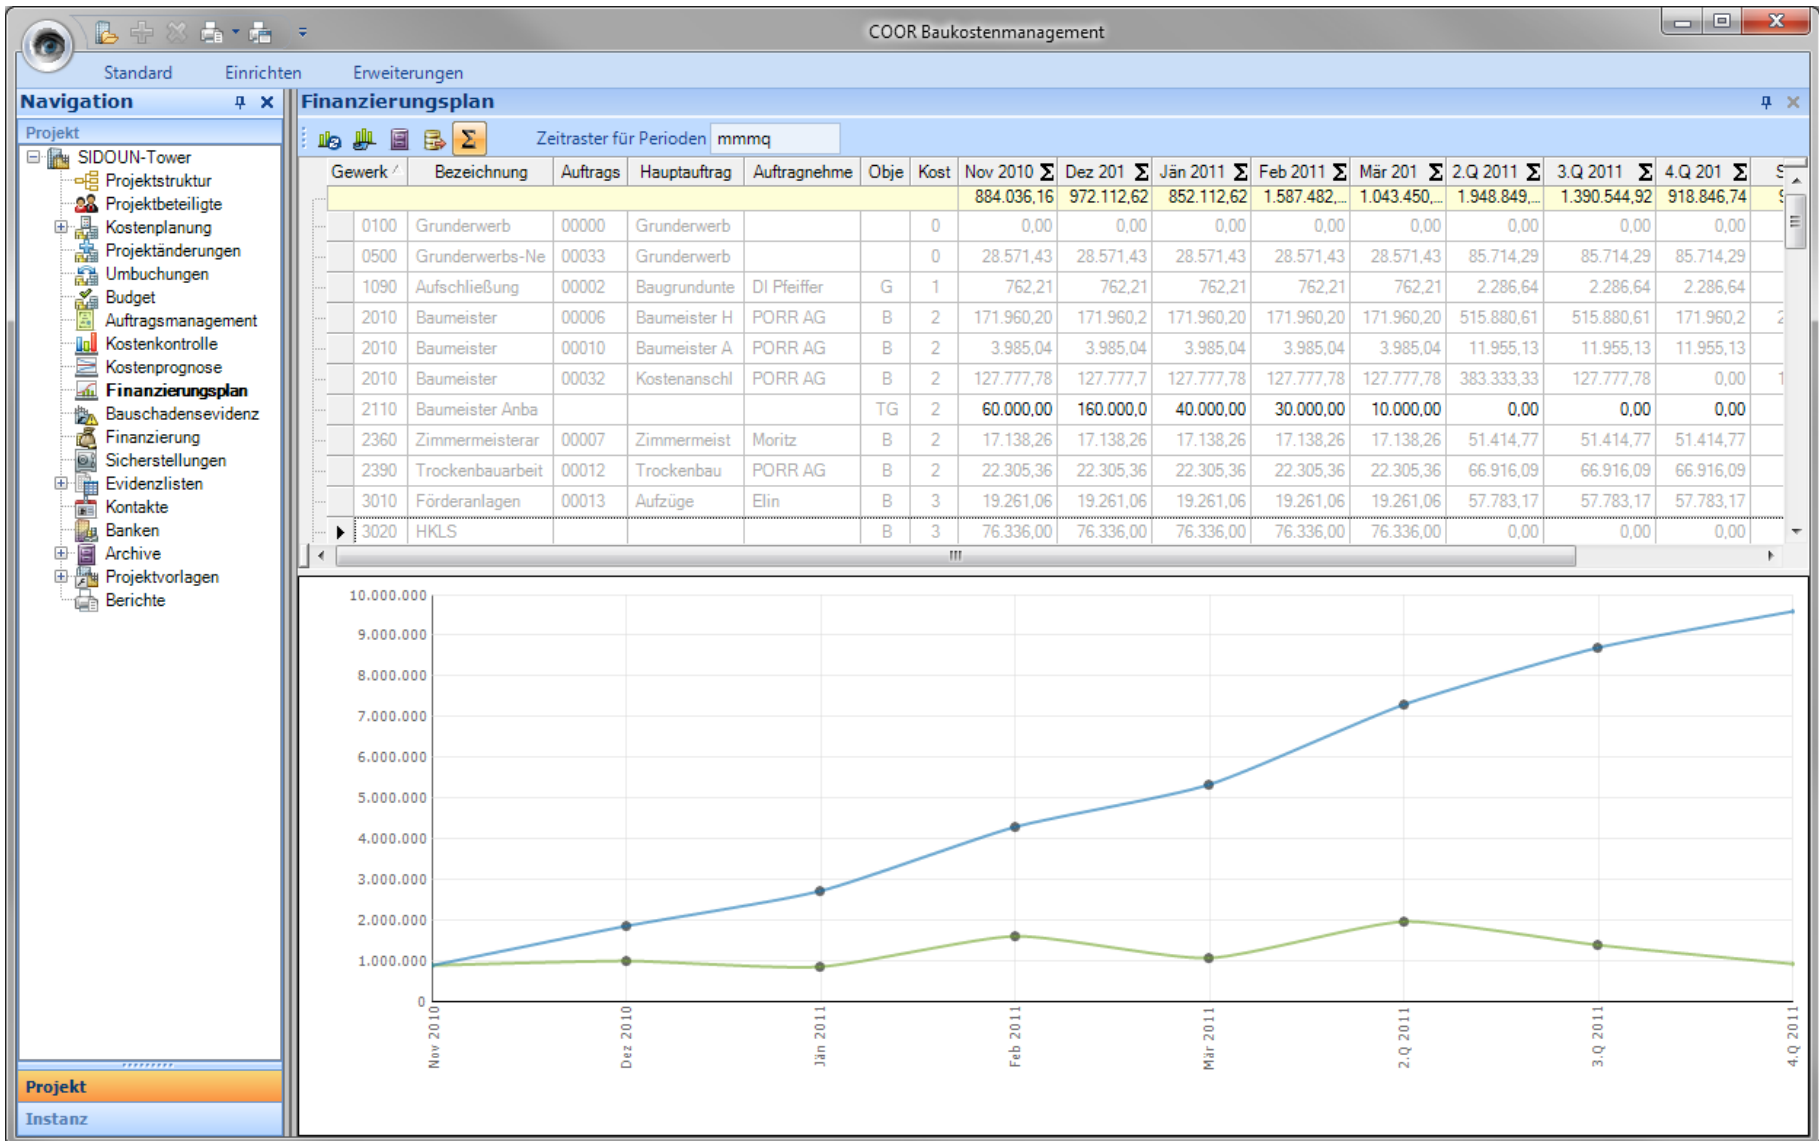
COOR Baukostenmanagement

Standard Einrichten Erweiterungen

Navigation

Projekt

SIDOUN-Tower
Projektstruktur
Projektbeteiligte
Kostenplanung
Projektänderungen
Umbuchungen
Budget
Auftragsmanagement
Kostenkontrolle
Kostenprognose
Finanzierungsplan
Bauschadensevidenz
Finanzierung
Sicherstellungen
Evidenzlisten
Kontakte
Banken
Archive
Projektvorlagen
Berichte

Projekt
Instanz

Finanzierungsplan

Zeitraster für Perioden mmmq

| Gewerk | Bezeichnung | Auftrags | Hauptauftrag | Auftragnehme | Obje | Kost | Nov 2010 Σ | Dez 201 Σ | Jän 2011 Σ | Feb 2011 Σ | Mär 201 Σ | 2.Q 2011 Σ | 3.Q 2011 Σ | 4.Q 201 Σ |
|---|---|---|---|---|---|---|---|---|---|---|---|---|---|---|
| | | | | | | | 884.036,16 | 972.112,62 | 852.112,62 | 1.587.482,... | 1.043.450,... | 1.948.849,... | 1.390.544,92 | 918.846,74 |
| 0100 | Grunderwerb | 00000 | Grunderwerb | | | 0 | 0,00 | 0,00 | 0,00 | 0,00 | 0,00 | 0,00 | 0,00 | 0,00 |
| 0500 | Grunderwerbs-Ne | 00033 | Grunderwerb | | | 0 | 28.571,43 | 28.571,43 | 28.571,43 | 28.571,43 | 28.571,43 | 85.714,29 | 85.714,29 | 85.714,29 |
| 1090 | Aufschließung | 00002 | Baugrundunte | DI Pfeiffer | G | 1 | 762,21 | 762,21 | 762,21 | 762,21 | 762,21 | 2.286,64 | 2.286,64 | 2.286,64 |
| 2010 | Baumeister | 00006 | Baumeister H | PORR AG | B | 2 | 171.960,20 | 171.960,2 | 171.960,20 | 171.960,20 | 171.960,20 | 515.880,61 | 515.880,61 | 171.960,2 |
| 2010 | Baumeister | 00010 | Baumeister A | PORR AG | B | 2 | 3.985,04 | 3.985,04 | 3.985,04 | 3.985,04 | 3.985,04 | 11.955,13 | 11.955,13 | 11.955,13 |
| 2010 | Baumeister | 00032 | Kostenanschl | PORR AG | B | 2 | 127.777,78 | 127.777,7 | 127.777,78 | 127.777,78 | 127.777,78 | 383.333,33 | 127.777,78 | 0,00 |
| 2110 | Baumeister Anba | | | | TG | 2 | 60.000,00 | 160.000,0 | 40.000,00 | 30.000,00 | 10.000,00 | 0,00 | 0,00 | 0,00 |
| 2360 | Zimmermeisterar | 00007 | Zimmermeist | Moritz | B | 2 | 17.138,26 | 17.138,26 | 17.138,26 | 17.138,26 | 17.138,26 | 51.414,77 | 51.414,77 | 51.414,77 |
| 2390 | Trockenbauarbeit | 00012 | Trockenbau | PORR AG | B | 2 | 22.305,36 | 22.305,36 | 22.305,36 | 22.305,36 | 22.305,36 | 66.916,09 | 66.916,09 | 66.916,09 |
| 3010 | Förderanlagen | 00013 | Aufzüge | Elin | B | 3 | 19.261,06 | 19.261,06 | 19.261,06 | 19.261,06 | 19.261,06 | 57.783,17 | 57.783,17 | 57.783,17 |
| 3020 | HKLS | | | | B | 3 | 76.336,00 | 76.336,00 | 76.336,00 | 76.336,00 | 76.336,00 | 0,00 | 0,00 | 0,00 |

10.000.000
9.000.000
8.000.000
7.000.000
6.000.000
5.000.000
4.000.000
3.000.000
2.000.000
1.000.000
0

Nov 2010 Dez 2010 Jän 2011 Feb 2011 Mär 2011 2.Q 2011 3.Q 2011 4.Q 2011